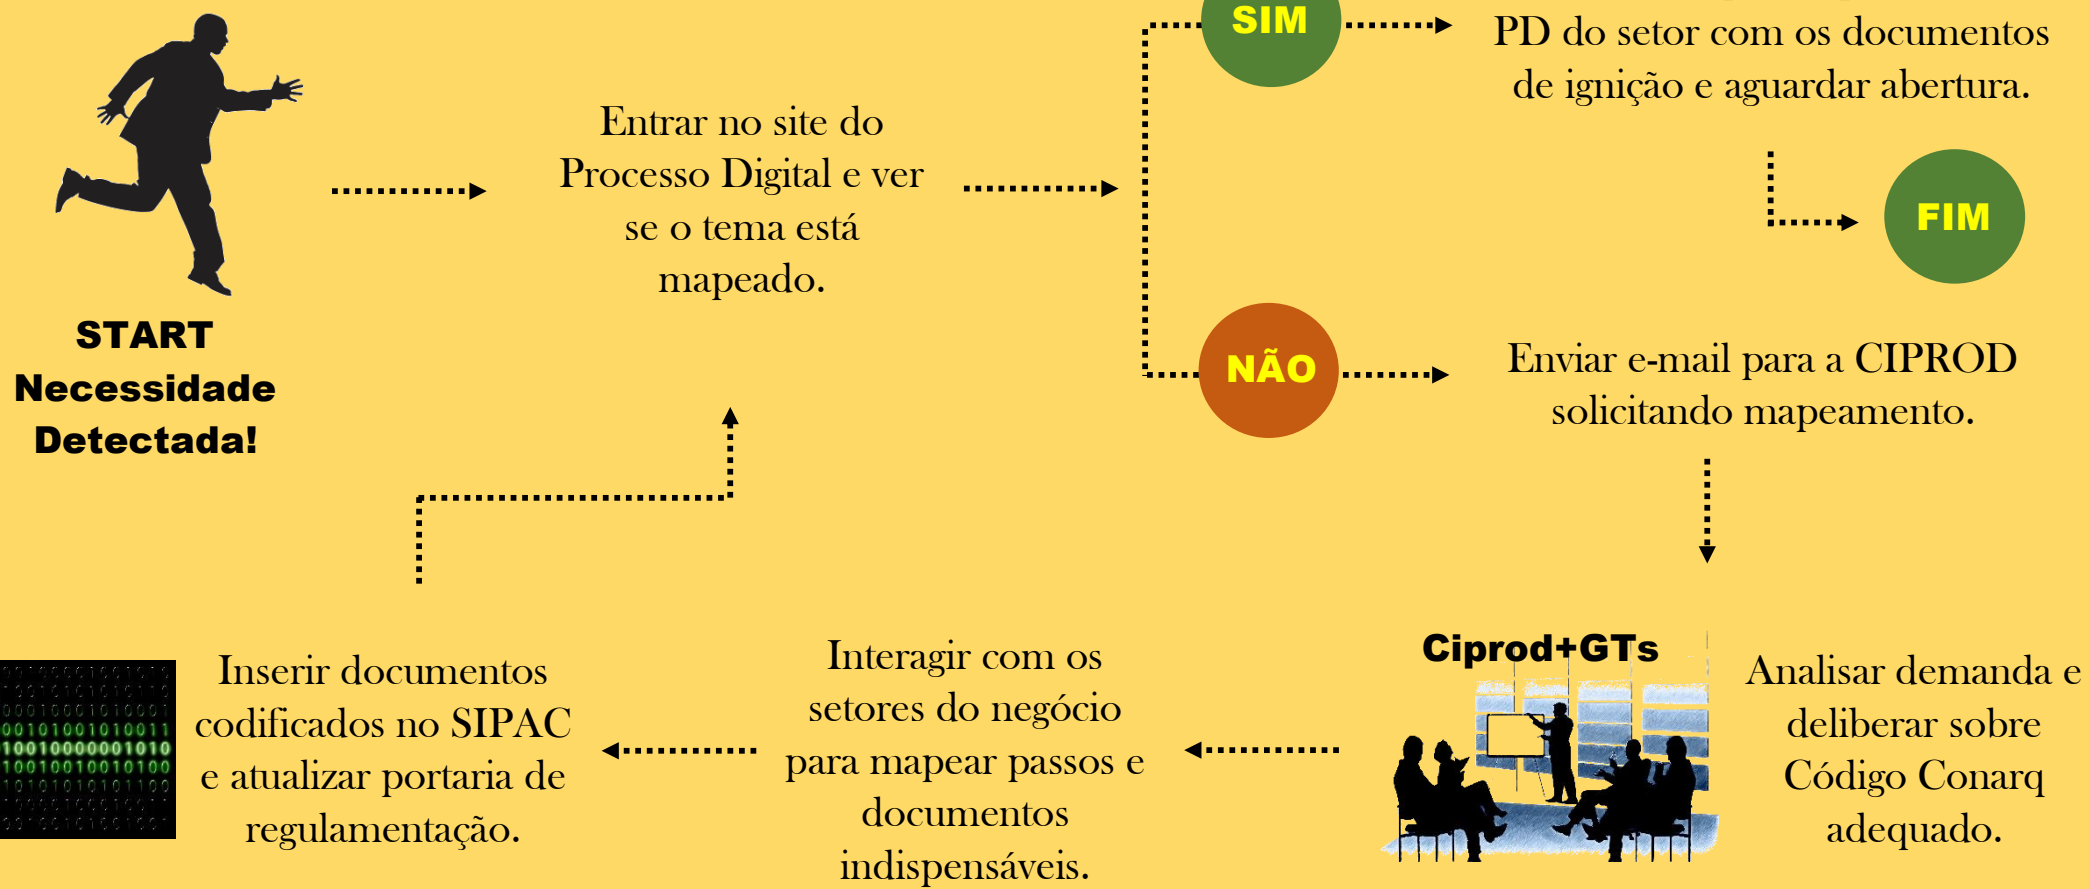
START
Necessidade
Detectada!

Entrar no site do Processo Digital e ver se o tema está mapeado.

SIM

PD do setor com os documentos de ignição e aguardar abertura.

FIM

NÃO

Enviar e-mail para a CIPROD solicitando mapeamento.

Ciprod+GTs

Analisar demanda e deliberar sobre Código Conarq adequado.

Interagir com os setores do negócio para mapear passos e documentos indispensáveis.

Inserir documentos codificados no SIPAC e atualizar portaria de regulamentação.

00101001010011
10010000001010
10010010010100